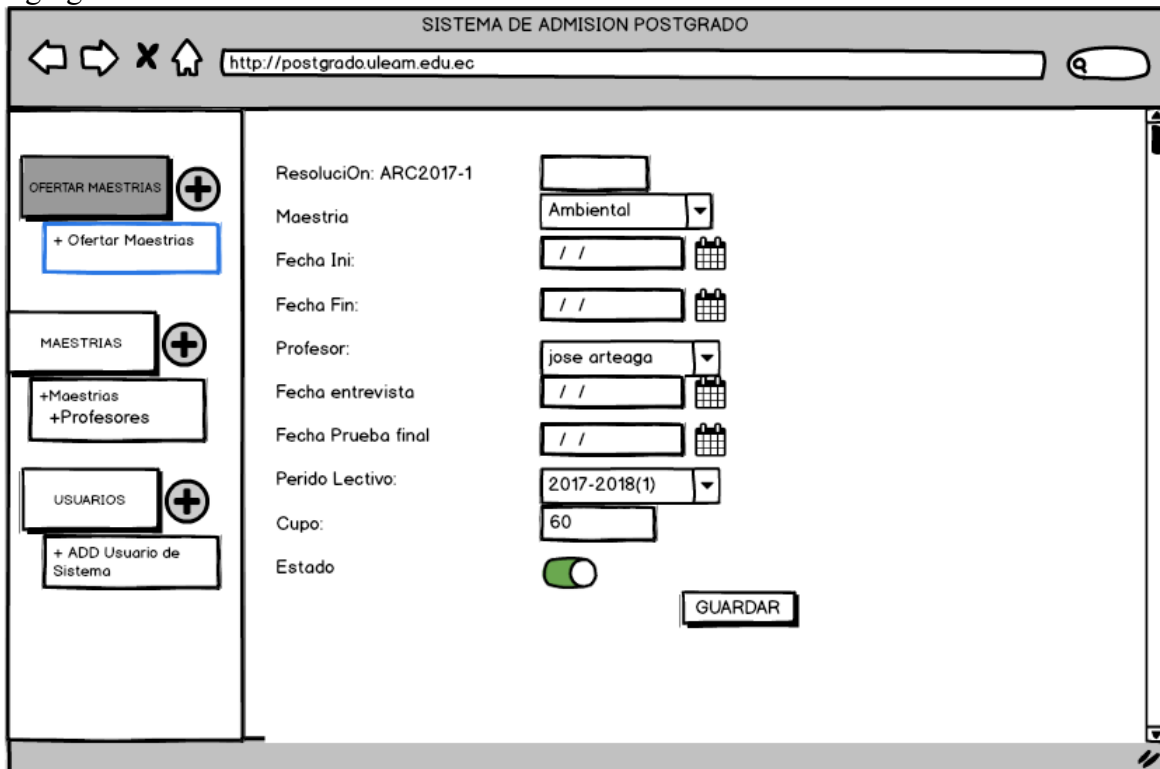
SISTEMA DE ADMISION POSTGRADO

http://postgrado.uleam.edu.ec

OFERTAR MAESTRIAS

+ Ofertar Maestrias

MAESTRIAS

+Maestrias
+Profesores

USUARIOS

+ ADD Usuario de Sistema

ResoluciOn: ARC2017-1

Maestria Ambiental

Fecha Ini: / /

Fecha Fin: / /

Profesor: jose arteaga

Fecha entrevista / /

Fecha Prueba final / /

Perido Lectivo: 2017-2018(1)

Cupo: 60

Estado

GUARDAR